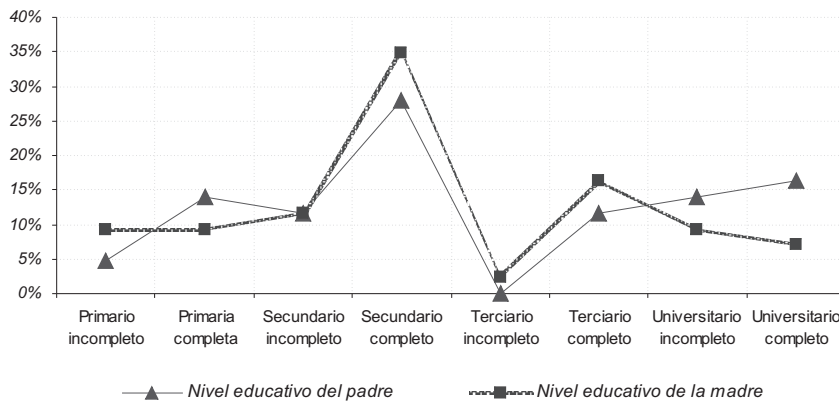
40%
35%
30%
25%
20%
15%
10%
5%
0%

Primario incompleto
Primaria completa
Secundario incompleto
Secundario completo
Terciario incompleto
Terciario completo
Universitario incompleto
Universitario completo

Nivel educativo del padre
Nivel educativo de la madre